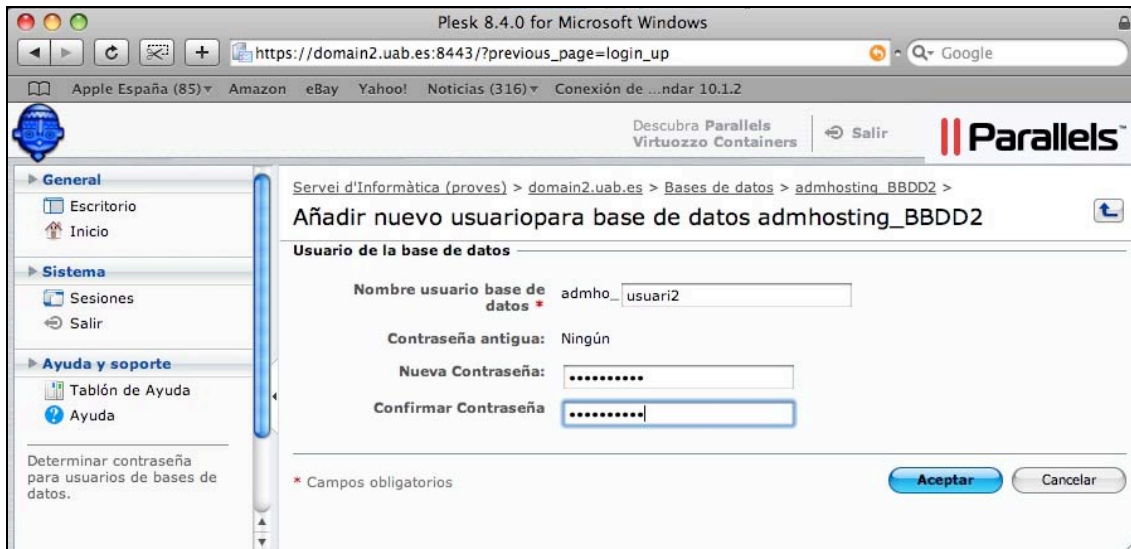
Plesk 8.4.0 for Microsoft Windows

https://domain2.uab.es:8443/?previous_page=login_up

Q- Google

Apple España (85) Amazon eBay Yahoo! Noticias (316) Conexión de ...ndar 10.1.2

Descubra Parallels Virtuozzo Containers

Salir

Parallels

General

Escritorio

Inicio

Sistema

Sesiones

Salir

Ayuda y soporte

Tablón de Ayuda

Ayuda

Determinar contraseña para usuarios de bases de datos.

Servei d'Informàtica (proves) > domain2.uab.es > Bases de datos > admhosting_BBDD2 >

Añadir nuevo usuariopara base de datos admhosting_BBDD2

Usuario de la base de datos

Nombre usuario base de datos * admho_ usuari2

Contraseña antigua: Ningún

Nueva Contraseña: ••••••••••

Confirmar Contraseña ••••••••••

* Campos obligatorios

Aceptar

Cancelar